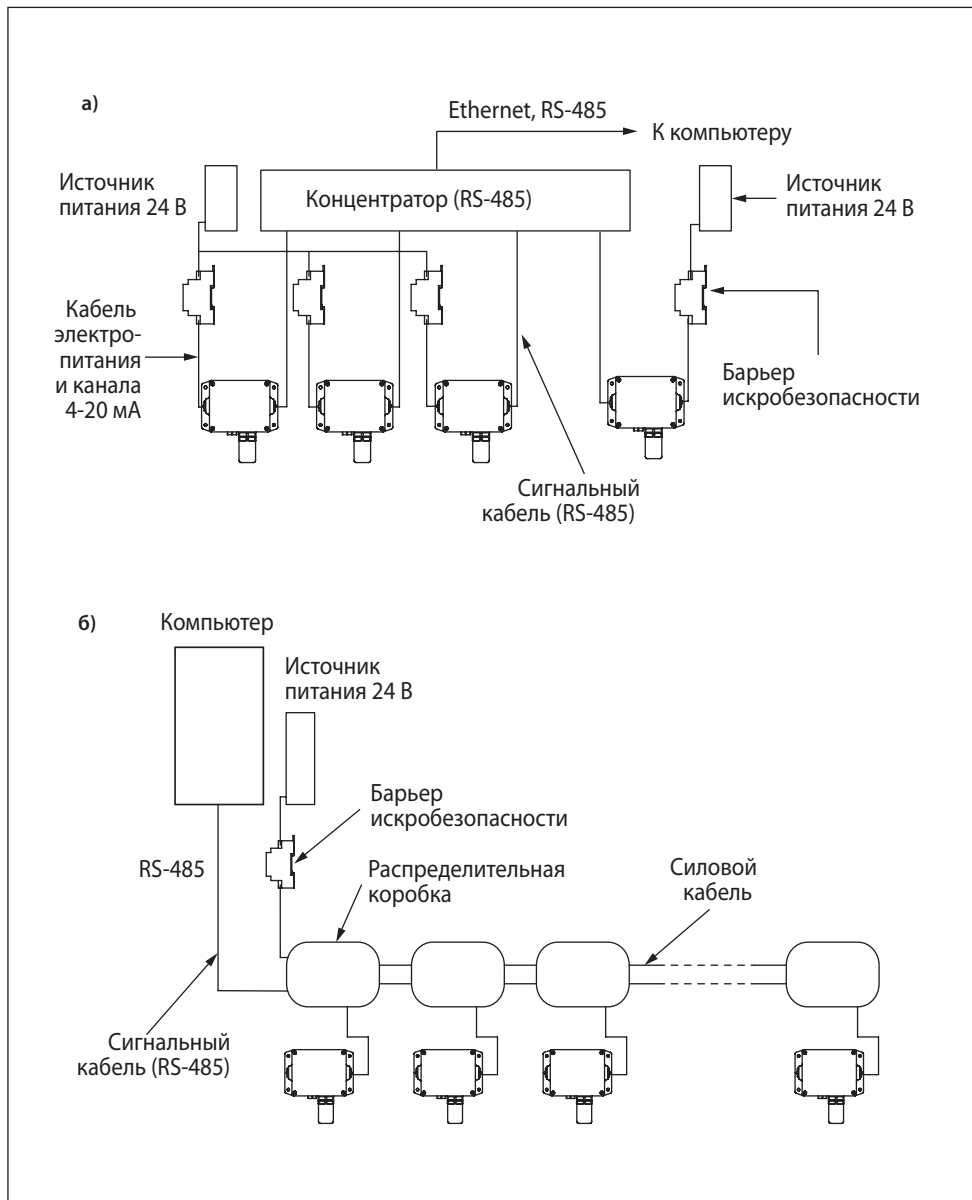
а)

Ethernet, RS-485

К компьютеру

Источник питания 24 В

Концентратор (RS-485)

Источник питания 24 В

Кабель электропитания и канала 4-20 мА

Барьер искробезопасности

Сигнальный кабель (RS-485)

б)

Компьютер

Источник питания 24 В

Барьер искробезопасности

RS-485

Распределительная коробка

Силовой кабель

Сигнальный кабель (RS-485)